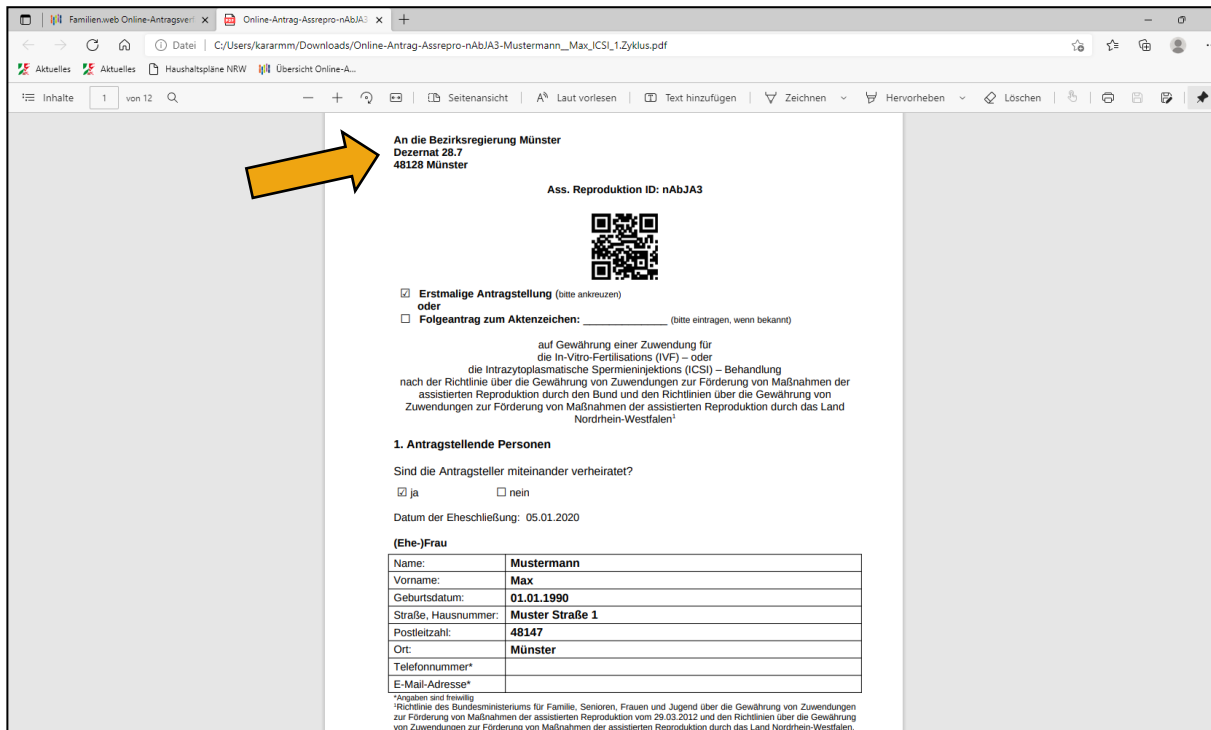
Familien.web Online-Antragsverf ×
Online-Antrag-Assrepro-nAbJA3 ×
+

Datei | C:/Users/kararmm/Downloads/Online-Antrag-Assrepro-nAbJA3-Mustermann__Max_ICSI_1.Zyklus.pdf

Aktuelles Aktuelles Haushaltspläne NRW Übersicht Online-A...

Inhalte 1 von 12 — + Seitenansicht Laut vorlesen Text hinzufügen Zeichnen Hervorheben Löschen

An die Bezirksregierung Münster
Dezernat 28.7
48128 Münster

Ass. Reproduktion ID: nAbJA3

☑ Erstmalige Antragstellung (bitte ankreuzen)
oder
☐ Folgeantrag zum Aktenzeichen: _______________ (bitte eintragen, wenn bekannt)

auf Gewährung einer Zuwendung für
die In-Vitro-Fertilisations (IVF) – oder
die Intrazytoplasmatische Spermieninjektions (ICSI) – Behandlung
nach der Richtlinie über die Gewährung von Zuwendungen zur Förderung von Maßnahmen der assistierten Reproduktion durch den Bund und den Richtlinien über die Gewährung von Zuwendungen zur Förderung von Maßnahmen der assistierten Reproduktion durch das Land Nordrhein-Westfalen$^1$

1. Antragstellende Personen

Sind die Antragsteller miteinander verheiratet?

☑ ja ☐ nein

Datum der Eheschließung: 05.01.2020

(Ehe-)Frau

| | |
|---|---|
| Name: | Mustermann |
| Vorname: | Max |
| Geburtsdatum: | 01.01.1990 |
| Straße, Hausnummer: | Muster Straße 1 |
| Postleitzahl: | 48147 |
| Ort: | Münster |
| Telefonnummer* | |
| E-Mail-Adresse* | |

*Angaben sind freiwillig
$^1$Richtlinie des Bundesministeriums für Familie, Senioren, Frauen und Jugend über die Gewährung von Zuwendungen zur Förderung von Maßnahmen der assistierten Reproduktion vom 29.03.2012 und den Richtlinien über die Gewährung von Zuwendungen zur Förderung von Maßnahmen der assistierten Reproduktion durch das Land Nordrhein-Westfalen.